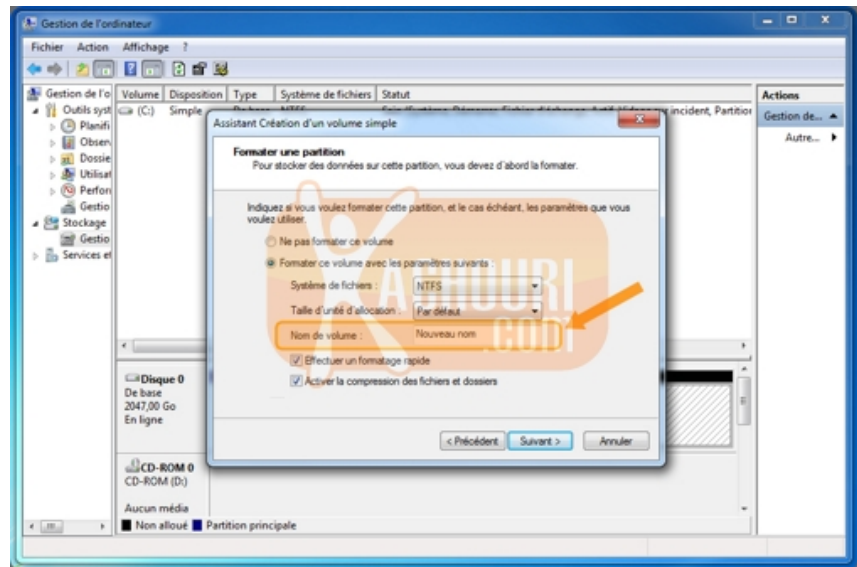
Gestion de l'ordinateur

Fichier Action Affichage ?

Gestion de l'o
Outils syst
Planifi
Obser
Dossie
Utilisat
Perfor
Gestio
Stockage
Gestio
Services et

| Volume | Disposition | Type | Système de fichiers | Statut |
|---|---|---|---|---|
| (C:) | Simple | De base | NTFS | Sain (Système, Démarrer, Fichier d'échange, Actif, Vidage sur incident, Partition |

Actions
Gestion de...
Autre...

Assistant Création d'un volume simple

Formater une partition
Pour stocker des données sur cette partition, vous devez d'abord la formater.

Indiquez si vous voulez formater cette partition, et le cas échéant, les paramètres que vous voulez utiliser.

Ne pas formater ce volume

Formater ce volume avec les paramètres suivants :

Système de fichiers : NTFS

Taille d'unité d'allocation : Par défaut

Nom de volume : Nouveau nom

Effectuer un formatage rapide

Activer la compression des fichiers et dossiers

< Précédent Suivant > Annuler

KASHOURI .COM

Disque 0
De base
2047,00 Go
En ligne

CD-ROM 0
CD-ROM (D:)

Aucun média

Non alloué Partition principale